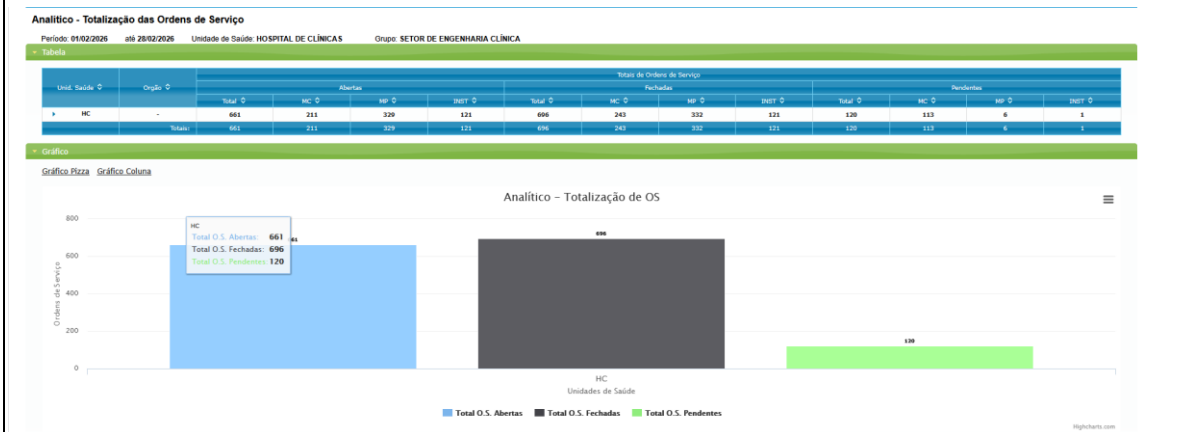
Analítico - Totalização das Ordens de Serviço

Período: 01/02/2026 até 28/02/2026 Unidade de Saúde: HOSPITAL DE CLÍNICAS Grupo: SETOR DE ENGENHARIA CLÍNICA

Tabela

| Unid. Saúde | Orgão | Totais de Ordens de Serviço | | | | | | | | | | | |
|---|---|---|---|---|---|---|---|---|---|---|---|---|---|
| | | Abertas | | | | Fechadas | | | | Pendentes | | | |
| | | Total | MC | MP | INST | Total | MC | MP | INST | Total | MC | MP | INST |
| HC | - | 661 | 211 | 329 | 121 | 696 | 243 | 332 | 121 | 120 | 113 | 6 | 1 |
| | Totais: | 661 | 211 | 329 | 121 | 696 | 243 | 332 | 121 | 120 | 113 | 6 | 1 |

Gráfico

Gráfico Pizza Gráfico Coluna

Analítico - Totalização de OS

800
600
400
200
0

Ordens de Serviço

HC
Total O.S. Abertas: 661
Total O.S. Fechadas: 696
Total O.S. Pendentes: 120

696
120

HC
Unidades de Saúde

Total O.S. Abertas Total O.S. Fechadas Total O.S. Pendentes

Highcharts.com